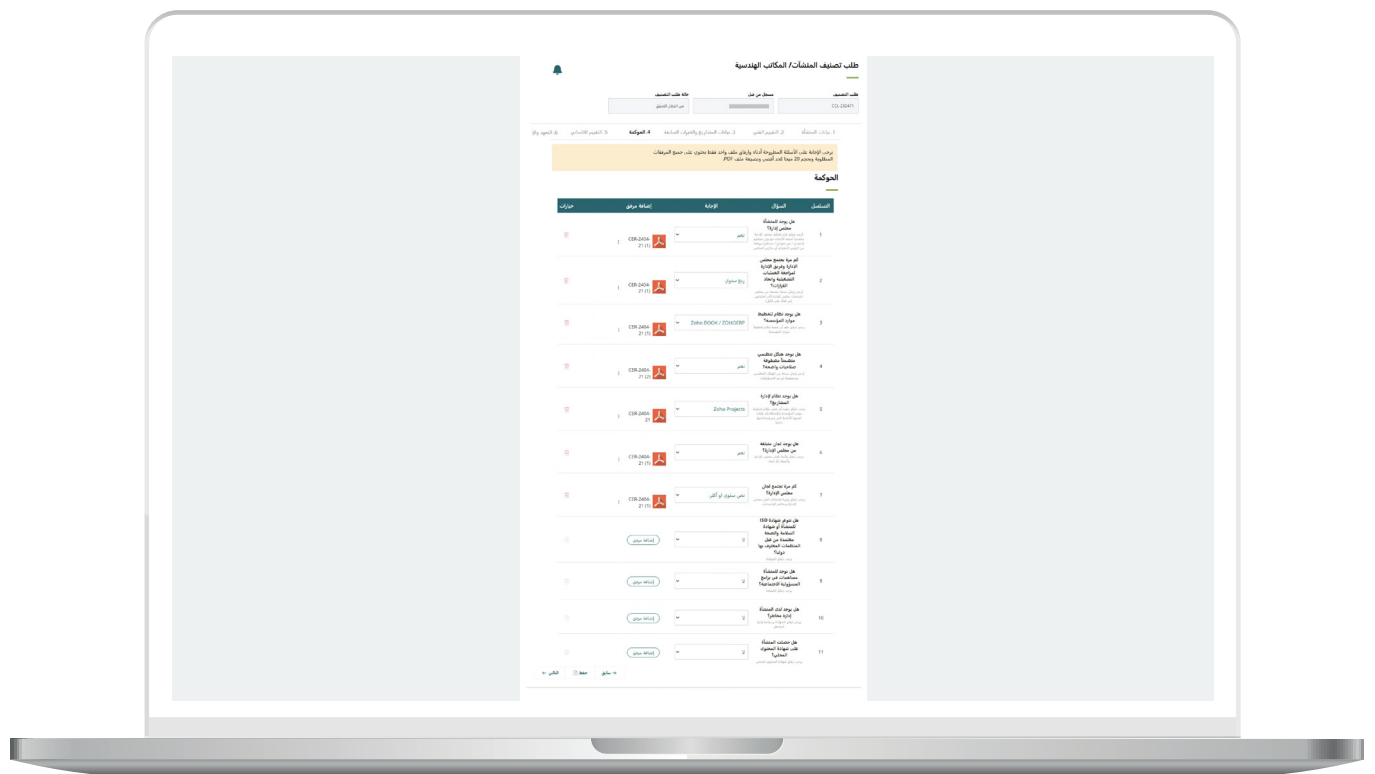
طلب تصنيف المنشآت/ المكاتب الهندسية

طلب التصنيف
CCL-230471

مسجل من قبل
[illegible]

حالة طلب التصنيف
في انتظار التدقيق

1. بيانات المنشأة | 2. التقييم الفني | 3. عوائد المشاريع والخبرات السابقة | 4. الحوكمة | 5. التقييم الاقتصادي | 6. التعهد والإقرار

نرجو الإجابة على الأسئلة المطروحة أدناه وإرفاق ملف واحد فقط يحتوي على جميع المرفقات المطلوبة وبحجم 20 ميجا كحد أقصى وبصيغة ملف PDF.

الحوكمة

| التسلسل | السؤال | الإجابة | إضافة مرفق | خيارات |
|---|---|---|---|---|
| 1 | هل يوجد للمنشأة مجلس إدارة؟ | نعم | CER-2404-21 (1) | |
| 2 | كم مرة يجتمع مجلس الإدارة وفريق الإدارة لمراجعة العمليات التشغيلية واتخاذ القرارات؟ | ربع سنوي | CER-2404-21 (1) | |
| 3 | هل يوجد نظام لتخطيط موارد المؤسسة؟ | Zoho BOOK / ZOHOERP | CER-2404-21 (1) | |
| 4 | هل يوجد هيكل تنظيمي منشور بمصفوفة صلاحيات واضحة؟ | نعم | CER-2404-21 (2) | |
| 5 | هل يوجد نظام لإدارة المشاريع؟ | Zoho Projects | CER-2404-21 | |
| 6 | هل يوجد لجان منبثقة من مجلس الإدارة؟ | نعم | CER-2404-21 (1) | |
| 7 | كم مرة تجتمع لجان مجلس الإدارة؟ | نصف سنوي أو أكثر | CER-2404-21 (1) | |
| 8 | هل تتوفر شهادة ISO للمنشأة أو شهادة السلامة والصحة معتمدة من قبل المنظمات المعترف بها دولياً؟ | لا | إضافة مرفق | |
| 9 | هل يوجد للمنشأة مساهمات في برامج المسؤولية الاجتماعية؟ | لا | إضافة مرفق | |
| 10 | هل يوجد لدى المنشأة إدارة مخاطر؟ | لا | إضافة مرفق | |
| 11 | هل حصلت المنشأة على شهادة المحتوى المحلي؟ | لا | إضافة مرفق | |

سابق | حفظ | التالي